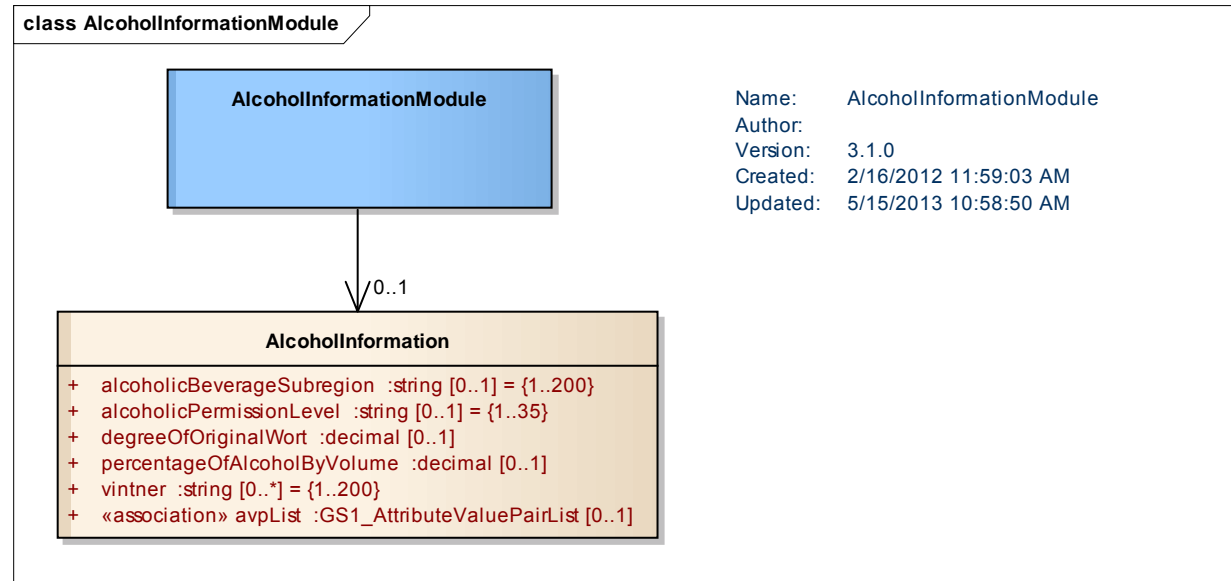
class AlcoholInformationModule

AlcoholInformationModule

Name: AlcoholInformationModule
Author:
Version: 3.1.0
Created: 2/16/2012 11:59:03 AM
Updated: 5/15/2013 10:58:50 AM

0..1

AlcoholInformation

+ alcoholicBeverageSubregion :string [0..1] = {1..200}
+ alcoholicPermissionLevel :string [0..1] = {1..35}
+ degreeOfOriginalWort :decimal [0..1]
+ percentageOfAlcoholByVolume :decimal [0..1]
+ vintner :string [0..*] = {1..200}
+ «association» avpList :GS1_AttributeValuePairList [0..1]